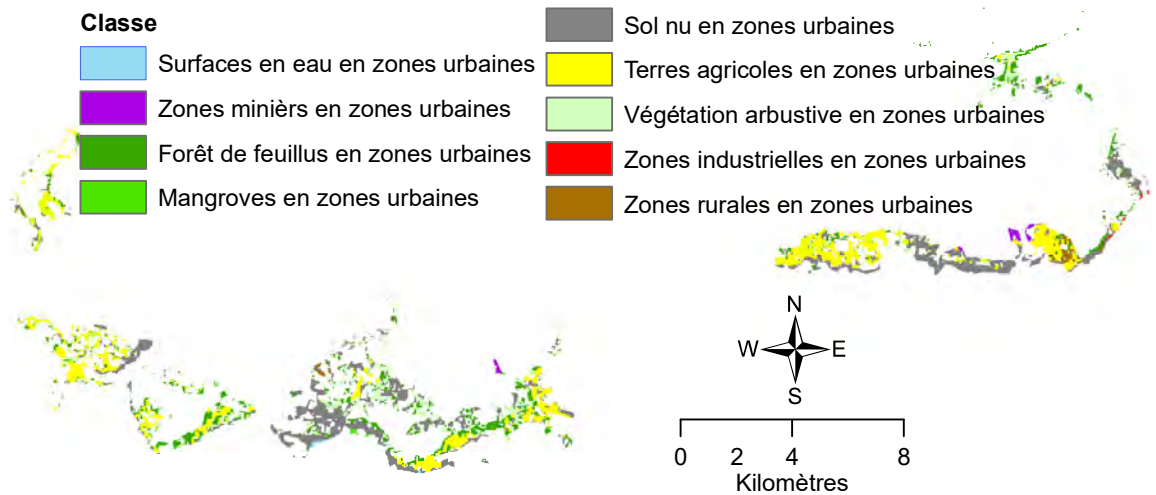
Classe

Surfaces en eau en zones urbaines

Zones miniers en zones urbaines

Forêt de feuillus en zones urbaines

Mangroves en zones urbaines

Sol nu en zones urbaines

Terres agricoles en zones urbaines

Végétation arbustive en zones urbaines

Zones industrielles en zones urbaines

Zones rurales en zones urbaines

N
W E
S

0 2 4 8
Kilomètres